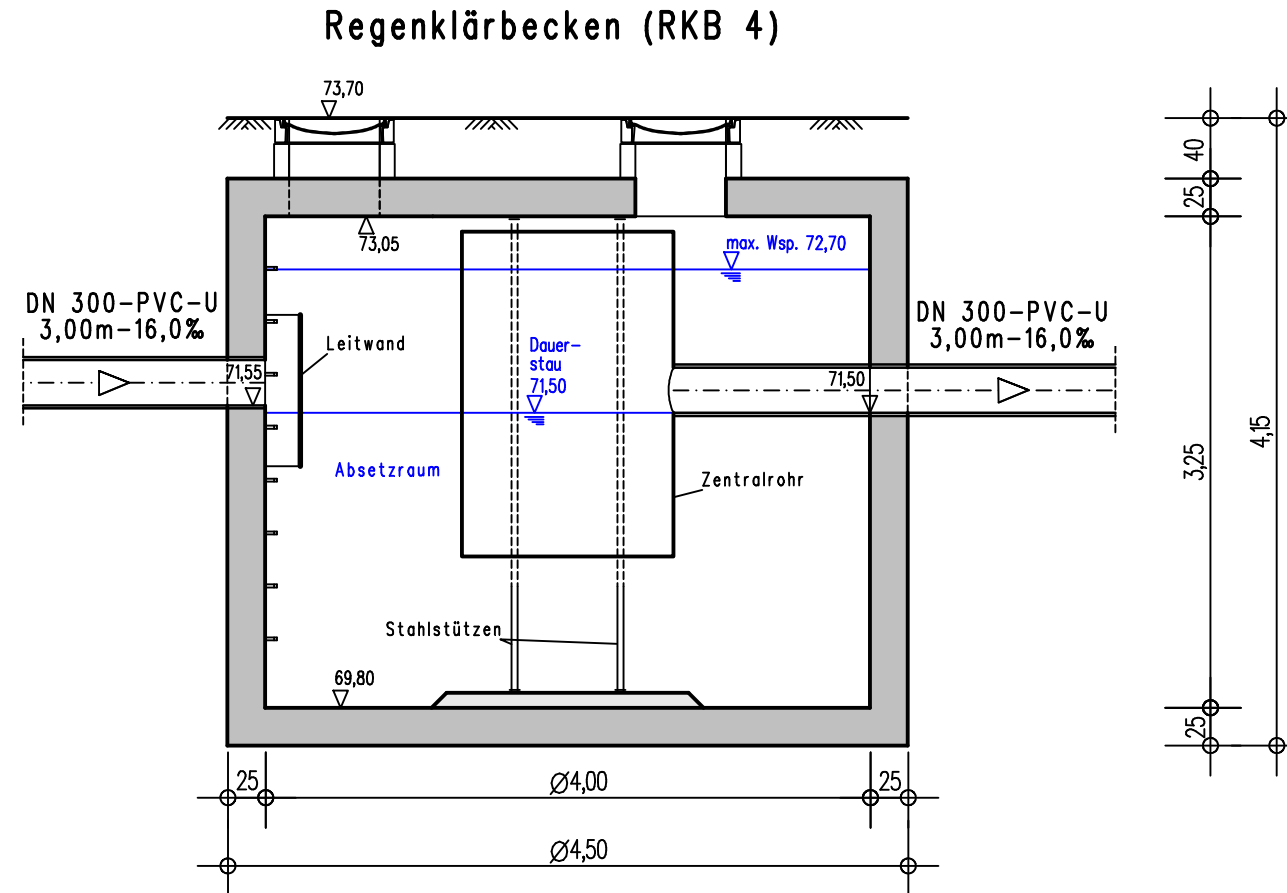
Regenklärbecken (RKB 4)

73,70

73,05

max. Wsp. 72,70

DN 300-PVC-U
3,00m-16,0‰

DN 300-PVC-U
3,00m-16,0‰

Leitwand

Dauerstau
71,50

71,55

71,50

Absetzraum

Zentralrohr

Stahlstützen

69,80

40

25

3,25

4,15

25

25

$\varnothing$4,00

25

$\varnothing$4,50